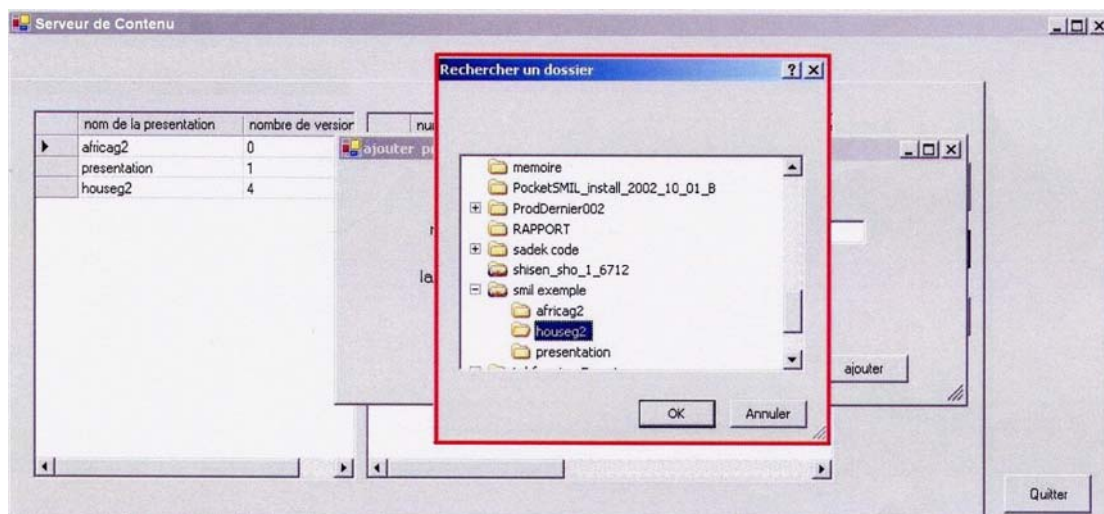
Serveur de Contenu

| nom de la presentation | nombre de version |
|---|---|
| africag2 | 0 |
| presentation | 1 |
| houseg2 | 4 |

nu

ajouter p

la

Rechercher un dossier

?

memoire
PocketSMIL_install_2002_10_01_B
ProdDernier002
RAPPORT
sadek code
shisen_sho_1_6712
smil exemple
africag2
houseg2
presentation

OK

Annuler

ajouter

Quitter